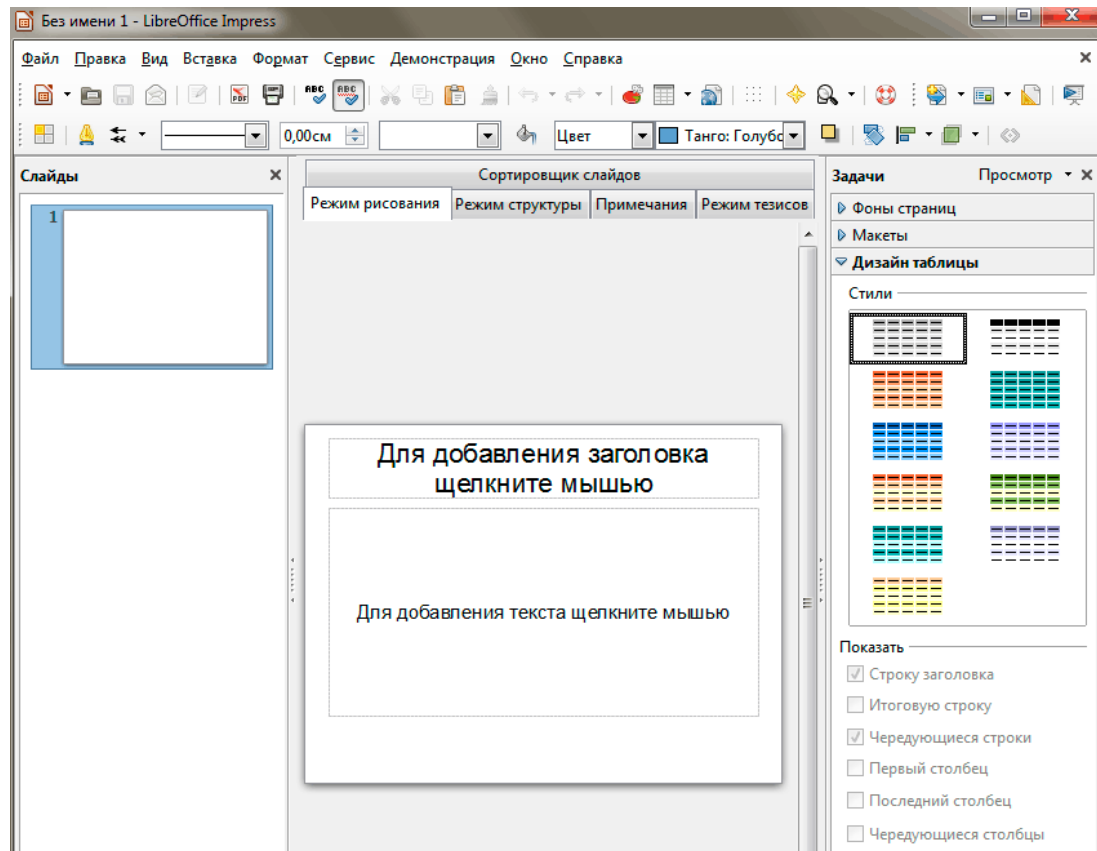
Без имени 1 - LibreOffice Impress

Файл Правка Вид Вставка Формат Сервис Демонстрация Окно Справка

0,00см Цвет Танго: Голубо

Слайды

1

Сортировщик слайдов

Режим рисования Режим структуры Примечания Режим тезисов

Для добавления заголовка щелкните мышью

Для добавления текста щелкните мышью

Задачи Просмотр

Фоны страниц

Макеты

Дизайн таблицы

Стили

Показать

Строку заголовка

Итоговую строку

Чередующиеся строки

Первый столбец

Последний столбец

Чередующиеся столбцы